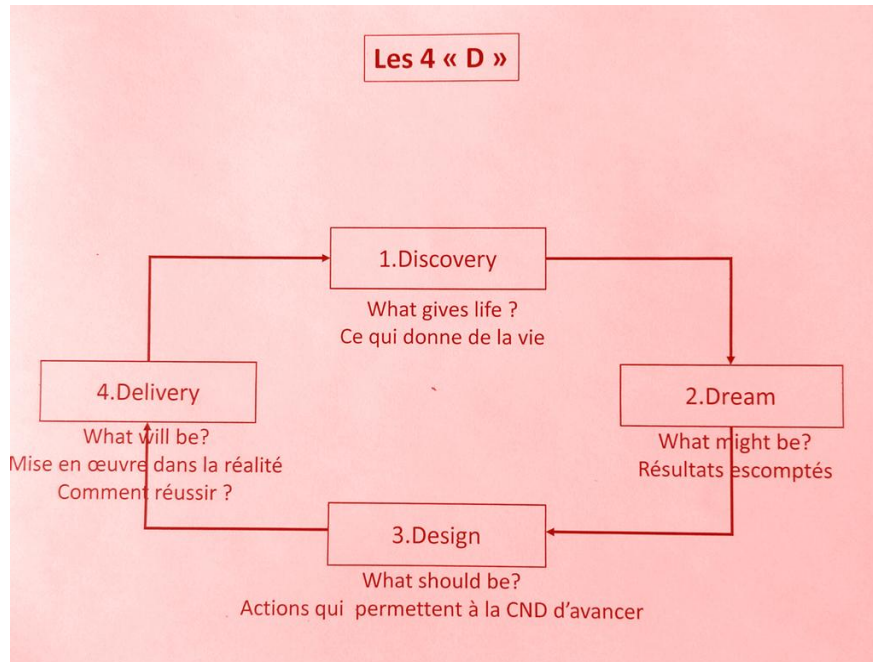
Les 4 « D »

1.Discovery

What gives life ?
Ce qui donne de la vie

2.Dream

What might be?
Résultats escomptés

3.Design

What should be?
Actions qui permettent à la CND d'avancer

4.Delivery

What will be?
Mise en œuvre dans la réalité
Comment réussir ?